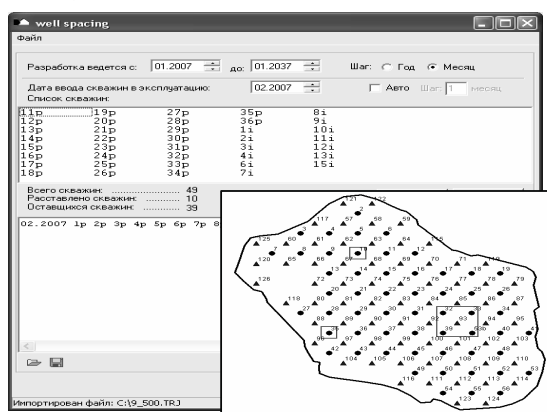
well spacing

Файл

Разработка ведется с: 01.2007 до: 01.2037 Шаг: Год Месяц

Дата ввода скважин в эксплуатацию: 02.2007 Авто Шаг: 1 месяц

Список скважин:

| | | | | |
|---|---|---|---|---|
| 11p | 19p | 27p | 35p | 8i |
| 12p | 20p | 28p | 36p | 9i |
| 13p | 21p | 29p | 1i | 10i |
| 14p | 22p | 30p | 2i | 11i |
| 15p | 23p | 31p | 3i | 12i |
| 16p | 24p | 32p | 4i | 13i |
| 17p | 25p | 33p | 6i | 15i |
| 18p | 26p | 34p | 7i | |

Всего скважин: 49
Расставлено скважин: 10
Оставшихся скважин: 39

02.2007 1p 2p 3p 4p 5p 6p 7p 8

Импортирован файл: C:\9_500.TRJ

121 122 117 57 58 59 125 60 61 62 63 64 65 120 66 67 68 69 70 71 118 126 72 73 74 75 76 77 78 79 119 80 81 82 83 84 85 86 87 88 89 90 91 92 93 94 95 96 97 98 99 100 101 102 103 104 105 106 107 108 109 110 111 112 113 114 115 116 123 124 36 37 38 39 40 41 42 43 44 45 46 47 48 49 50 51 52 53 54 55 56 33 34 35 9